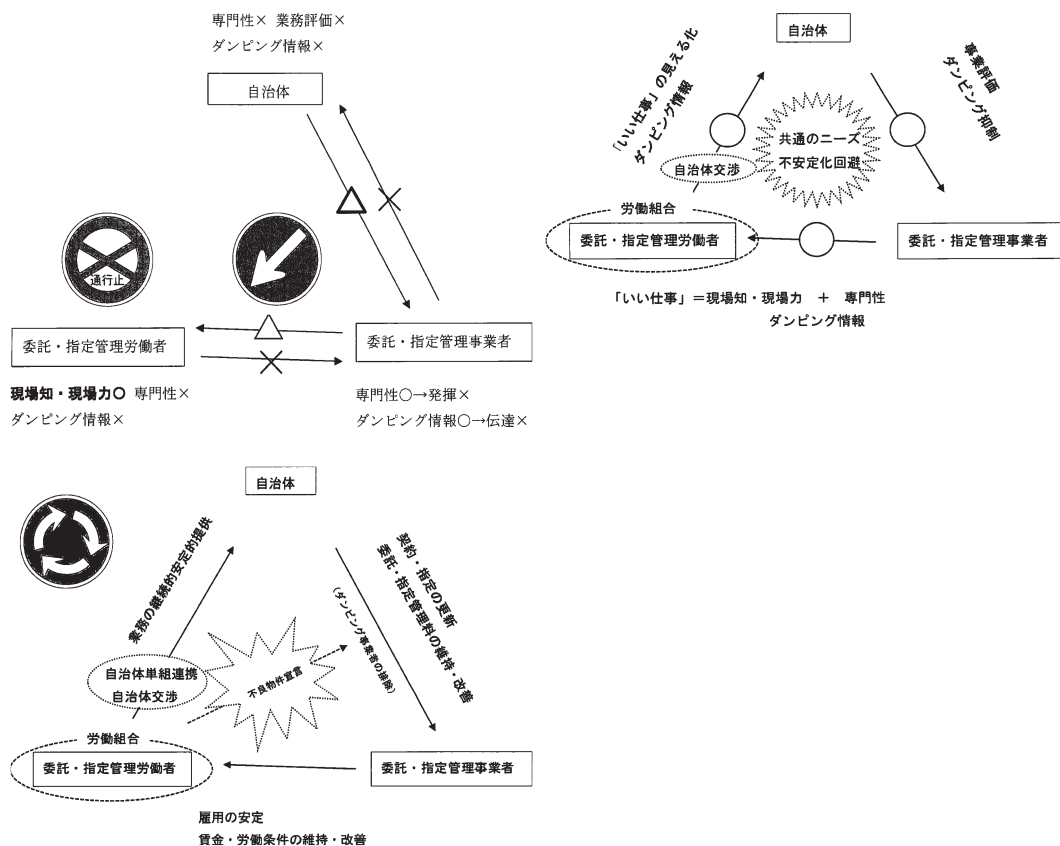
専門性× 業務評価×
ダンピング情報×

自治体

通行止

委託・指定管理労働者

委託・指定管理事業者

現場知・現場力○ 専門性×
ダンピング情報×

専門性○→発揮×
ダンピング情報○→伝達×

自治体

「いい仕事」の見える化
ダンピング情報

事業評価
ダンピング抑制

共通のニーズ
不安定化回避

自治体交渉

労働組合

委託・指定管理労働者

委託・指定管理事業者

「いい仕事」＝現場知・現場力 ＋ 専門性
ダンピング情報

自治体

業務の継続的安定的提供

契約・指定の更新
委託・指定管理料の維持・改善
（ダンピング事業者の排除）

不良物件宣言

自治体単組連携
自治体交渉

労働組合

委託・指定管理労働者

委託・指定管理事業者

雇用の安定
賃金・労働条件の維持・改善